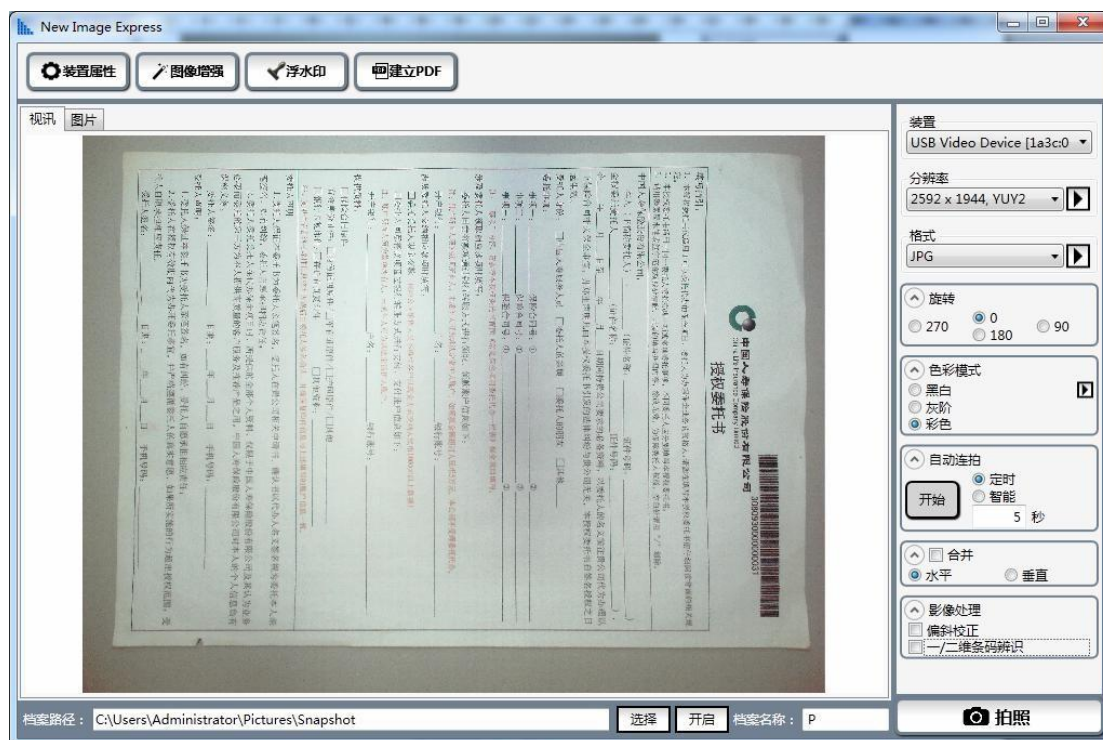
New Image Express

装置属性 图像增强 浮水印 建立PDF

视讯 图片

中国人寿保险股份有限公司
授权委托书

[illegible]

装置
USB Video Device [1a3c:0
分辨率
2592 x 1944, YUY2
格式
JPG
旋转
270
0
180
90
色彩模式
黑白
灰阶
彩色
自动连拍
定时
智能
开始
5 秒
合并
水平
垂直
影像处理
偏斜校正
一/二维条码辨识

档案路径： C:\Users\Administrator\Pictures\Snapshot 选择 开启 档案名称： P

拍照